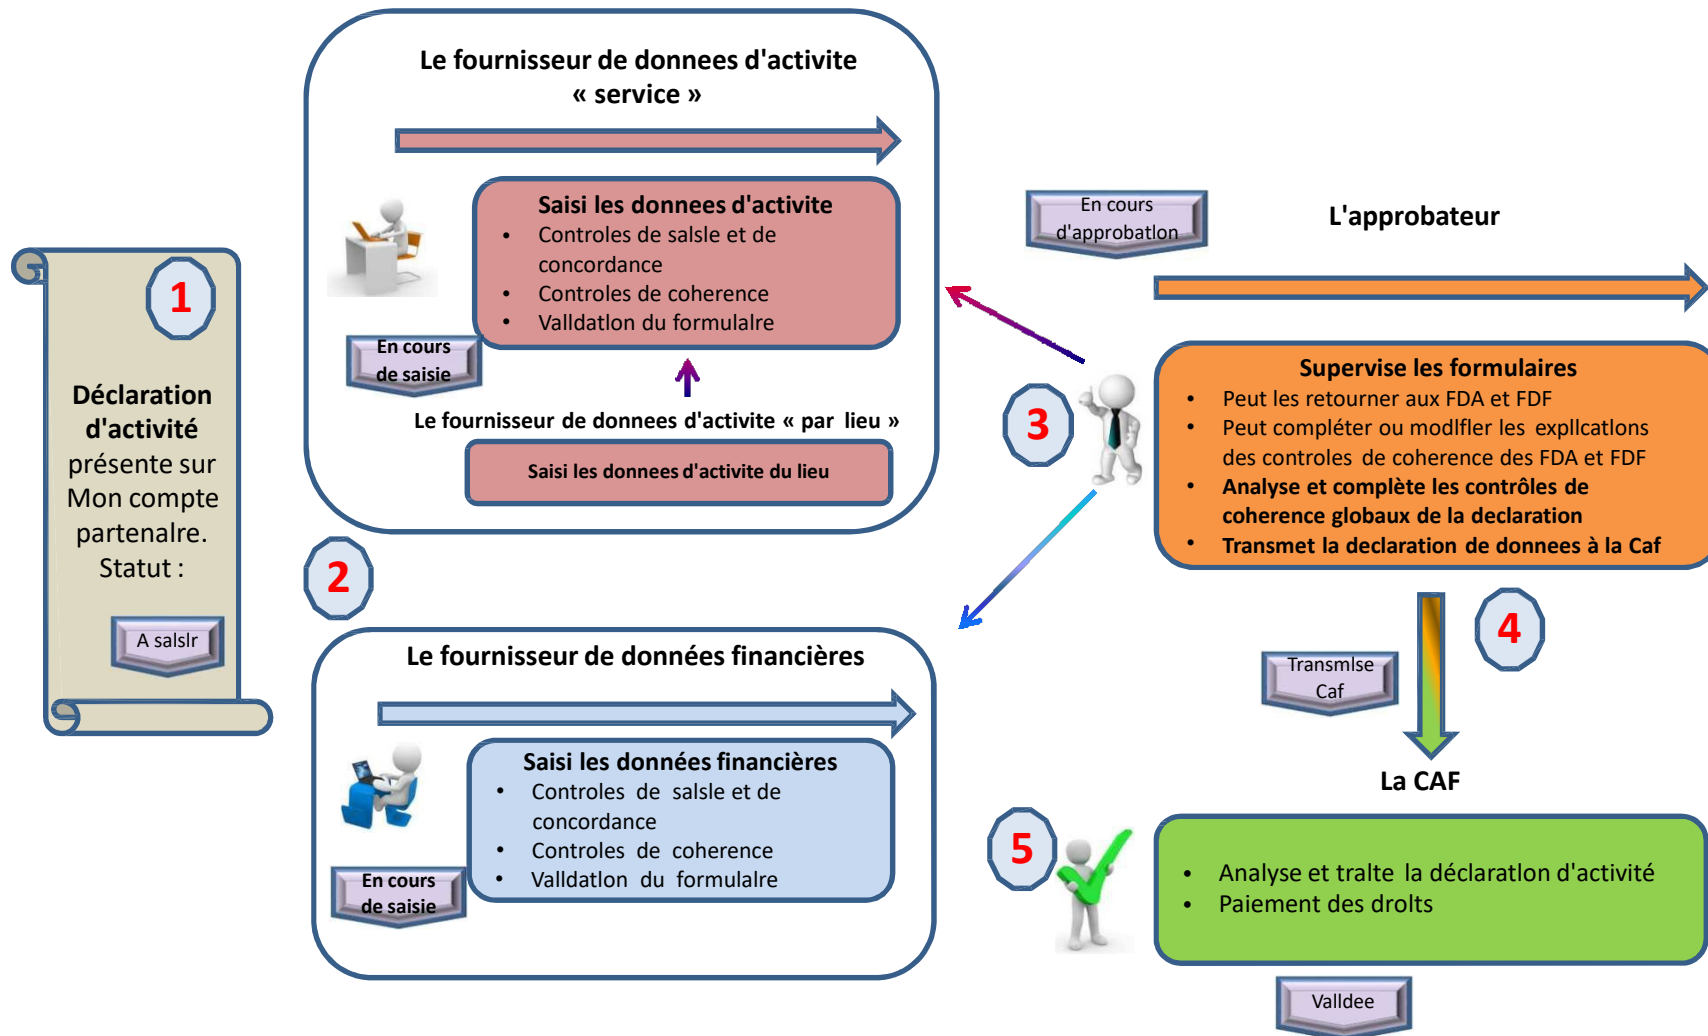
1

Déclaration d'activité présente sur Mon compte partenalre. Statut :

A salslr

Le fournisseur de donnees d'activite « service »

Saisi les donnees d'activite
- Controles de salsle et de concordance
- Controles de coherence
- Valldatlon du formulalre

En cours de saisie

Le fournisseur de donnees d'activite « par lieu »

Saisi les donnees d'activite du lieu

2

Le fournisseur de données financières

Saisi les données financières
- Controles de salsle et de concordance
- Controles de coherence
- Valldatlon du formulaire

En cours de saisie

En cours d'approbatlon

L'approbateur

3

Supervise les formulaires
- Peut les retourner aux FDA et FDF
- Peut compléter ou modlfler les expllcatlons des controles de coherence des FDA et FDF
- Analyse et complète les contrôles de coherence globaux de la declaration
- Transmet la declaration de donnees à la Caf

Transmlse Caf

4

La CAF

5

- Analyse et tralte la déclaratlon d'activité
- Paiement des drolts

Valldee